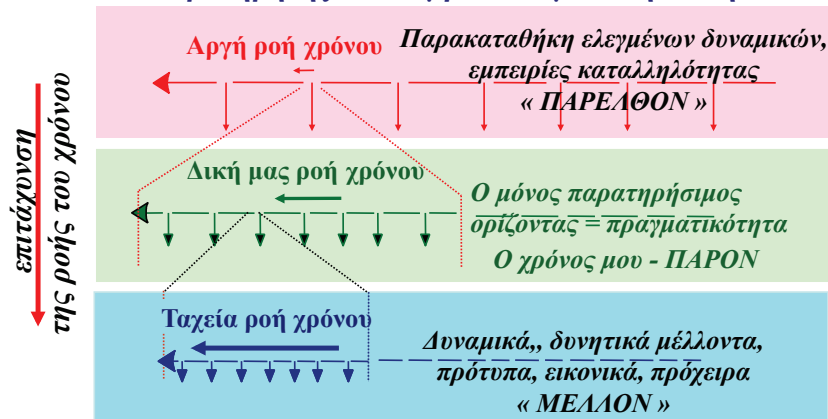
Αργή ροή χρόνου

Παρακαταθήκη ελεγμένων δυναμικών, εμπειρίες καταλληλότητας « ΠΑΡΕΛΘΟΝ »

Δική μας ροή χρόνου

Ο μόνος παρατηρήσιμος ορίζοντας = πραγματικότητα Ο χρόνος μου - ΠΑΡΟΝ

Ταχεία ροή χρόνου

Δυναμικά,, δυνητικά μέλλοντα, πρότυπα, εικονικά, πρόχειρα « ΜΕΛΛΟΝ »

επιτάχυνση της ροής του χρόνου